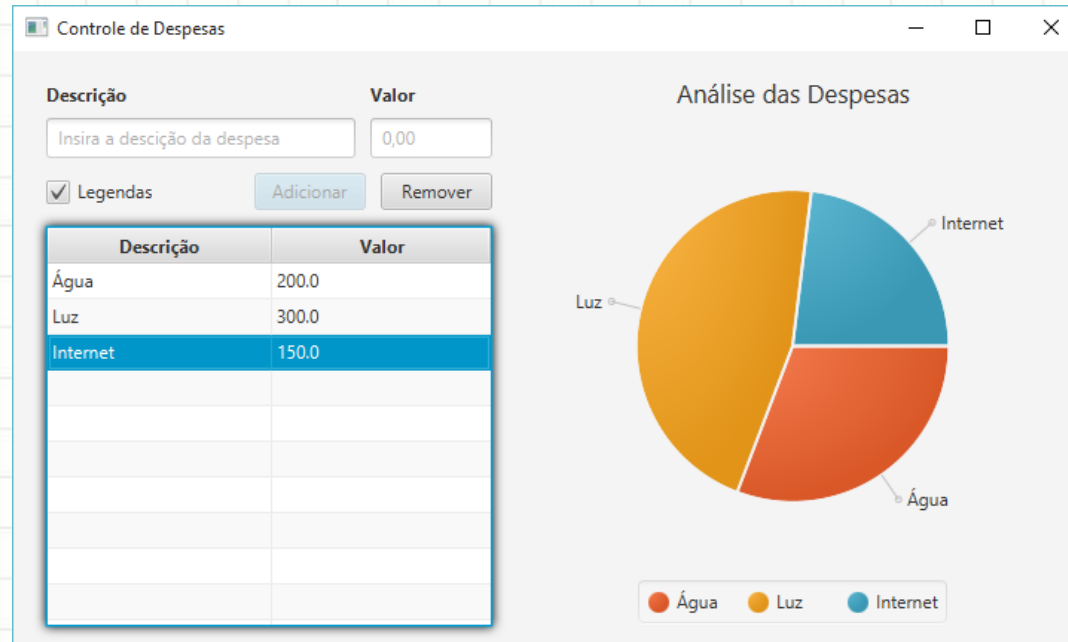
Controle de Despesas

Descrição

Valor

Insira a descição da despesa

0,00

Legendas

Adicionar

Remover

| Descrição | Valor |
|---|---|
| Água | 200.0 |
| Luz | 300.0 |
| Internet | 150.0 |

Análise das Despesas

Internet

Luz

Água

Água Luz Internet